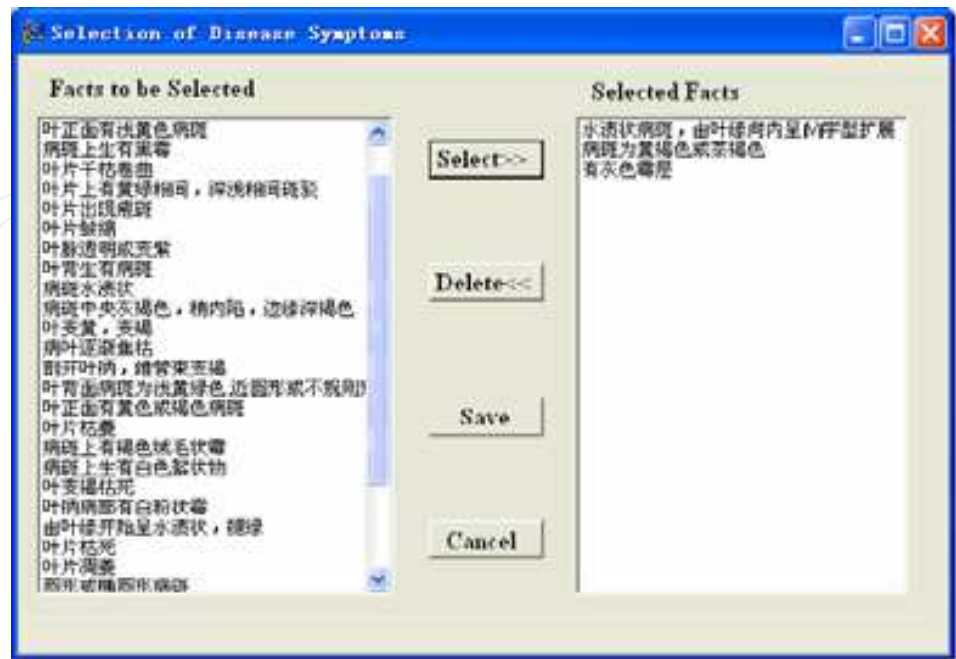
Selection of Disease Symptoms

Facts to be Selected

叶正面有浅黄色病斑
病斑上生有黑霉
叶片干枯卷曲
叶片上有黄绿相间，深浅相间斑驳
叶片出现病斑
叶片皱缩
叶脉透明或变紫
叶背生有病斑
病斑水渍状
病斑中央灰褐色，稍内陷，边缘深褐色
叶变黄，变褐
病叶逐渐焦枯
剖开叶柄，维管束变褐
叶背面病斑为浅黄绿色,近圆形或不规则
叶正面有黄色或褐色病斑
叶片枯萎
病斑上有褐色绒毛状霉
病斑上生有白色絮状物
叶变褐枯死
叶柄病部有白粉状霉
由叶缘开始呈水渍状，腐烂
叶片枯死
叶片凋萎
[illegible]

Select->>

Delete<<

Save

Cancel

Selected Facts

水渍状病斑，由叶缘向内呈V字型扩展
病斑为黄褐色或茶褐色
有灰色霉层